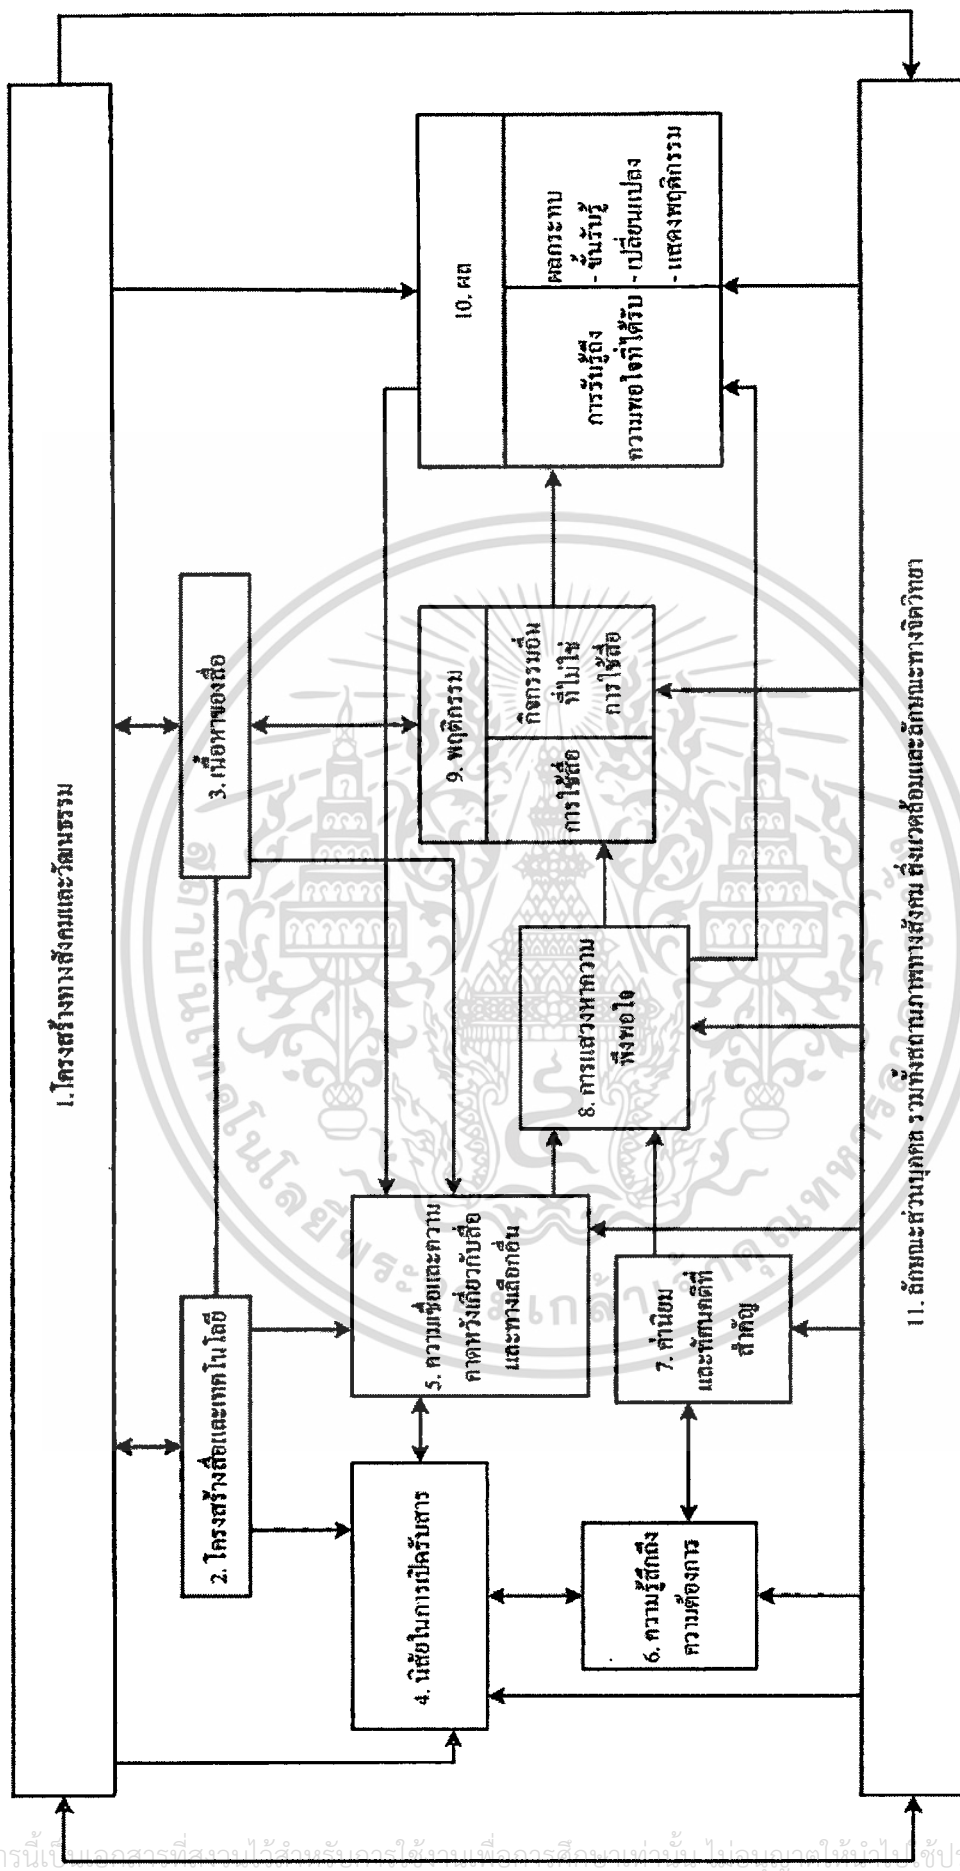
1.โครงสร้างทางสังคมและวัฒนธรรม

2. โครงสร้างสื่อและเทคโนโลยี

3. เนื้อหาของสื่อ

4. นิสัยในการเปิดรับสาร

5. ความเชื่อและความคาดหวังเกี่ยวกับสื่อและทางเลือกอื่น

6. ความรู้สึกถึงความต้องการ

7. ค่านิยมและทัศนคติที่สำคัญ

8. การแสวงหาความพึงพอใจ

9. พฤติกรรม

| การใช้สื่อ | กิจกรรมอื่นที่ไม่ใช่การใช้สื่อ |

10. ผล

| การรับรู้ถึงความพอใจที่ได้รับ | ผลกระทบ - ขั้นรับรู้ - เปลี่ยนแปลง - แสดงพฤติกรรม |

11. ลักษณะส่วนบุคคล รวมทั้งสถานภาพทางสังคม สิ่งแวดล้อมและลักษณะทางจิตวิทยา

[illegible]ารนี้เป็นเอกสารที่สงวนไว้สำหรับการใช้งานเพื่อการศึกษาเท่านั้น ไม่อนุญาตให้นำไปใช้ป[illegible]